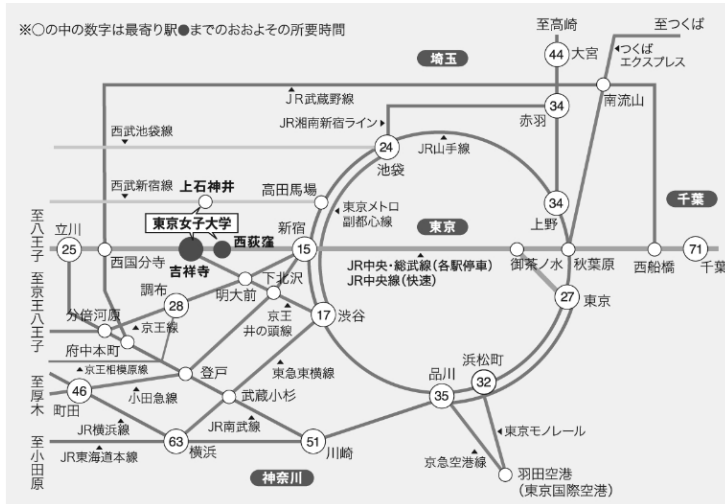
※○の中の数字は最寄り駅●までのおおよその所要時間

至高崎
至つくば
44 大宮
つくばエクスプレス
埼玉
JR武蔵野線
南流山
34 赤羽
JR湘南新宿ライン
西武池袋線
24 池袋
JR山手線
34 上野
千葉
西武新宿線
上石神井
高田馬場
東京メトロ副都心線
東京女子大学
西荻窪
東京
至八王子
立川
25
西国分寺
吉祥寺
新宿
15
御茶ノ水
秋葉原
西船橋
71
千葉
JR中央・総武線(各駅停車)
JR中央線(快速)
至京王八王子
調布
28
明大前
下北沢
27 東京
分倍河原
京王線
京王井の頭線
17 渋谷
府中本町
京王相模原線
登戸
東急東横線
浜松町
品川
至厚木
46 町田
小田急線
武蔵小杉
35
32
JR横浜線
JR南武線
東京モノレール
至小田原
63 横浜
51 川崎
JR東海道本線
神奈川
京急空港線
羽田空港(東京国際空港)